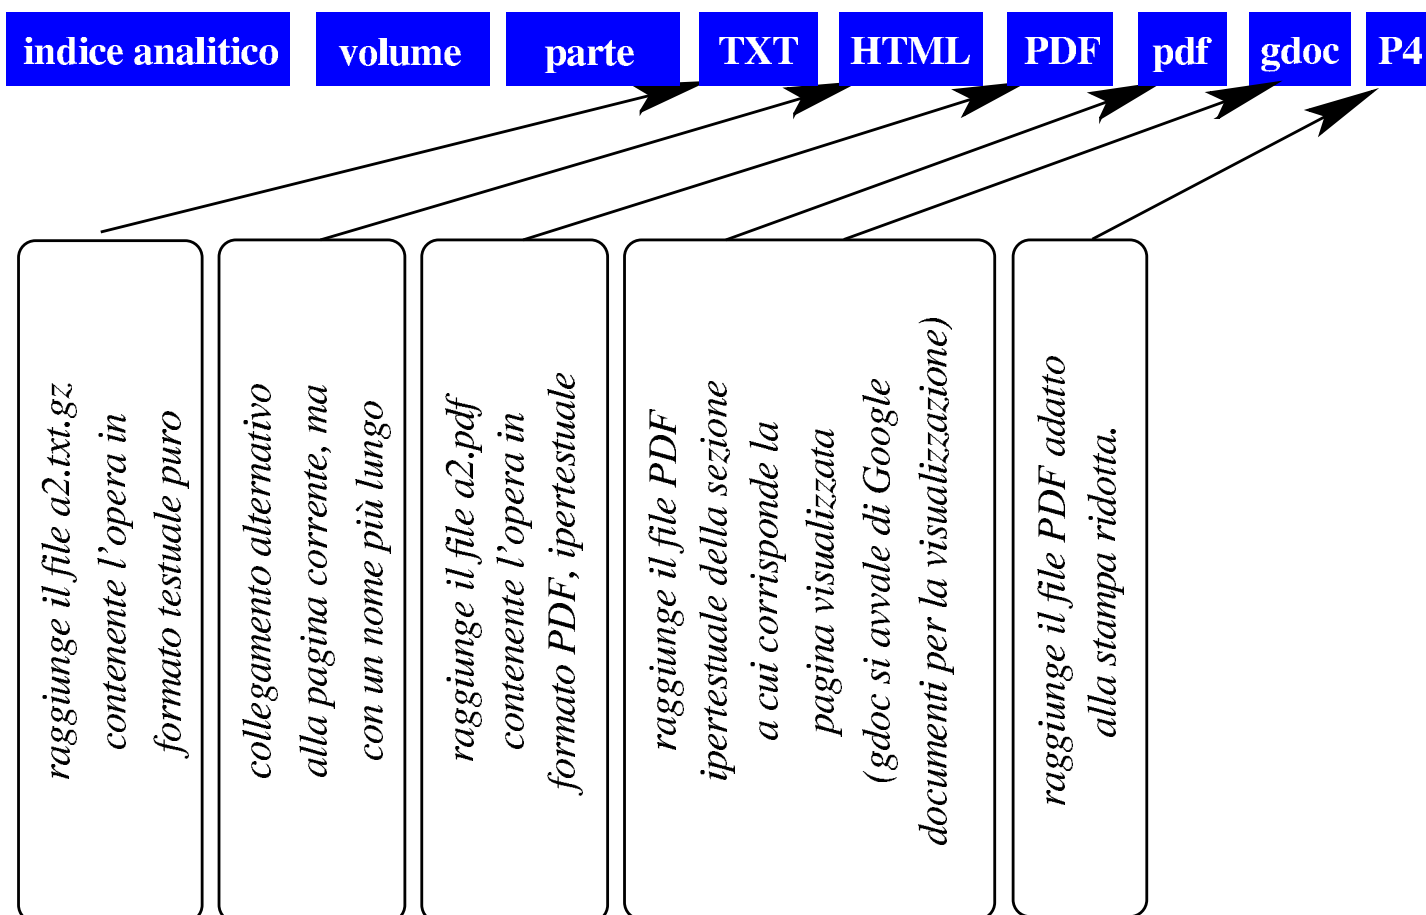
indice analitico volume parte TXT HTML PDF pdf gdoc P4

raggiunge il file a2.txt.gz contenente l'opera in formato testuale puro

collegamento alternativo alla pagina corrente, ma con un nome più lungo

raggiunge il file a2.pdf contenente l'opera in formato PDF, ipertestuale

raggiunge il file PDF ipertestuale della sezione a cui corrisponde la pagina visualizzata (gdoc si avvale di Google documenti per la visualizzazione)

raggiunge il file PDF adatto alla stampa ridotta.